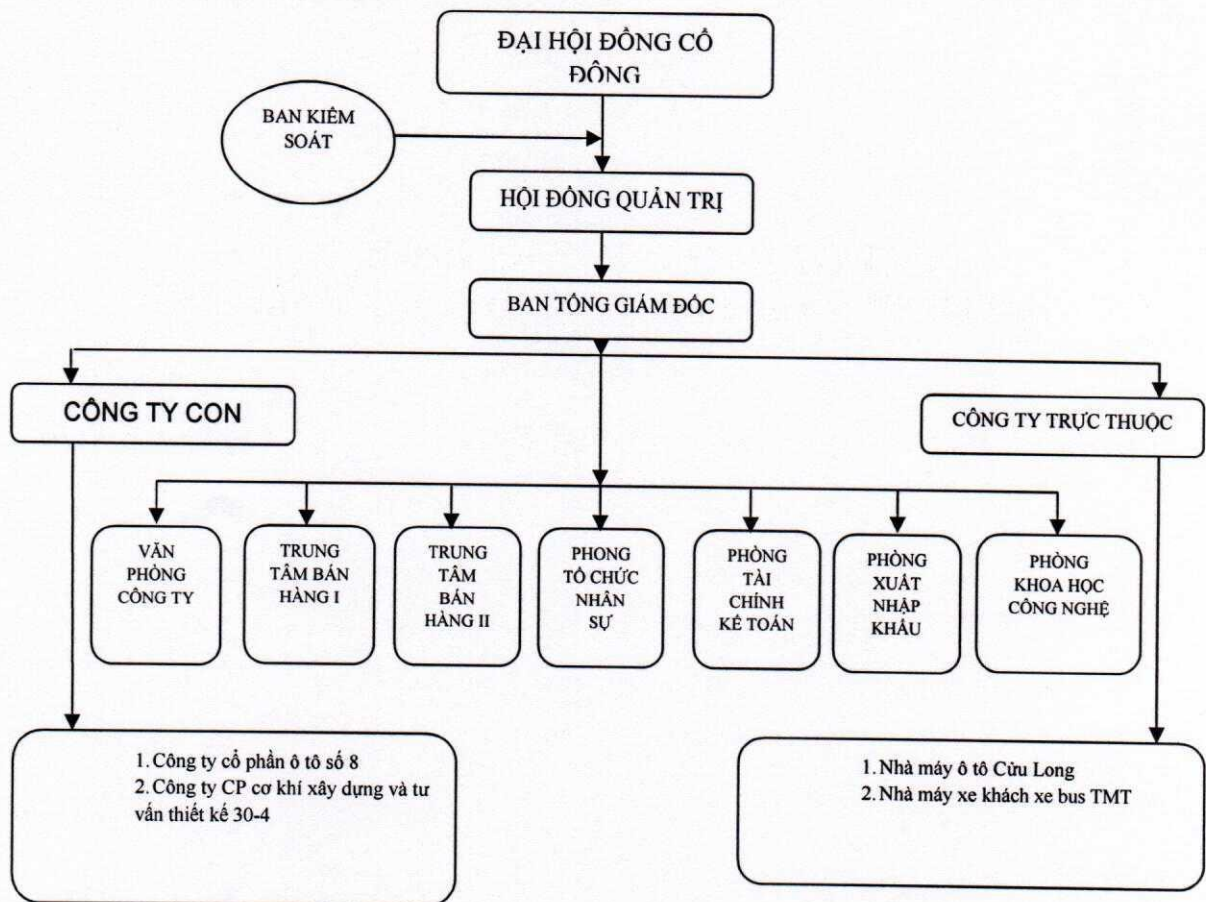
ĐẠI HỘI ĐỒNG CỔ ĐÔNG

BAN KIỂM SOÁT

HỘI ĐỒNG QUẢN TRỊ

BAN TỔNG GIÁM ĐỐC

CÔNG TY CON

CÔNG TY TRỰC THUỘC

VĂN PHÒNG CÔNG TY

TRUNG TÂM BÁN HÀNG I

TRUNG TÂM BÁN HÀNG II

PHONG TỔ CHỨC NHÂN SỰ

PHÒNG TÀI CHÍNH KẾ TOÁN

PHÒNG XUẤT NHẬP KHẨU

PHÒNG KHOA HỌC CÔNG NGHỆ

1. Công ty cổ phần ô tô số 8
2. Công ty CP cơ khí xây dựng và tư vấn thiết kế 30-4

1. Nhà máy ô tô Cửu Long
2. Nhà máy xe khách xe bus TMT